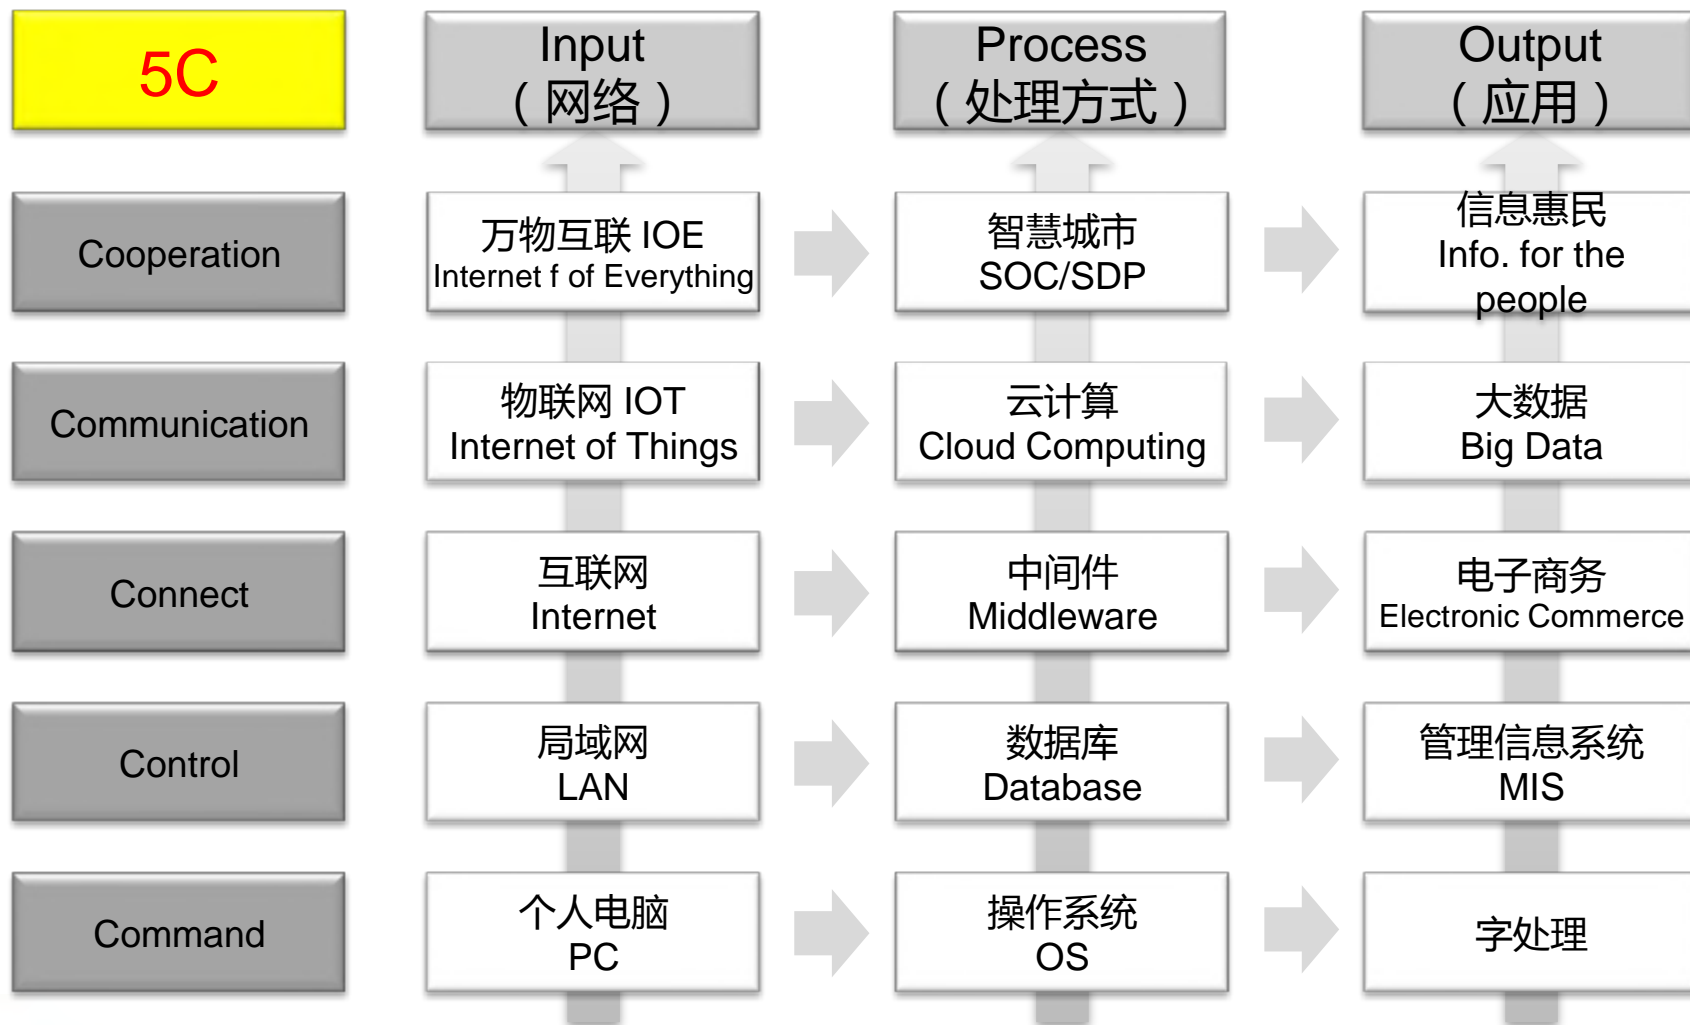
| 5C | Input（网络） | Process（处理方式） | Output（应用） |
|---|---|---|---|
| Cooperation | 万物互联 IOE Internet f of Everything | 智慧城市 SOC/SDP | 信息惠民 Info. for the people |
| Communication | 物联网 IOT Internet of Things | 云计算 Cloud Computing | 大数据 Big Data |
| Connect | 互联网 Internet | 中间件 Middleware | 电子商务 Electronic Commerce |
| Control | 局域网 LAN | 数据库 Database | 管理信息系统 MIS |
| Command | 个人电脑 PC | 操作系统 OS | 字处理 |